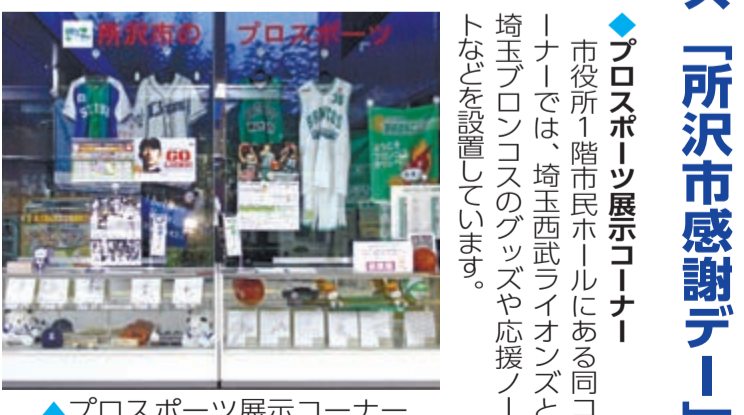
「所沢市感謝デー」

◆プロスポーツ展示コーナー

市役所1階市民ホールにある同コーナーでは、埼玉西武ライオンズと埼玉ブロンコスのグッズや応援ノートなどを設置しています。

所沢市のプロスポーツ

GO

◆プロスポーツ展示コーナー